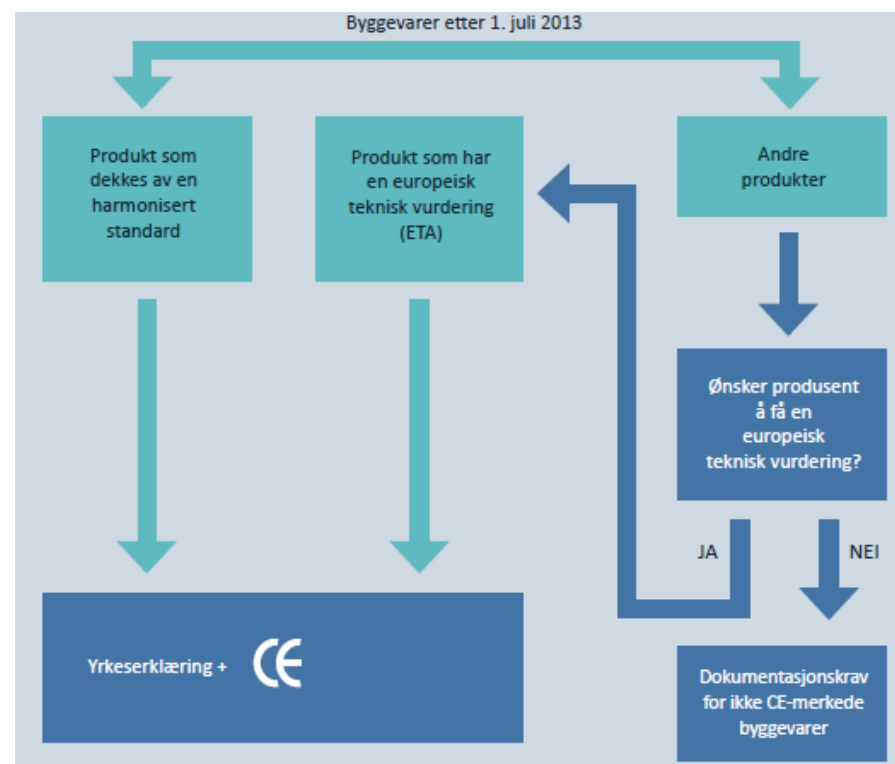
Byggevarer etter 1. juli 2013

Produkt som dekkes av en harmonisert standard

Produkt som har en europeisk teknisk vurdering (ETA)

Andre produkter

Ønsker produsent å få en europeisk teknisk vurdering?

JA

NEI

Yrkeserklæring + CE

Dokumentasjonskrav for ikke CE-merkede byggevarer